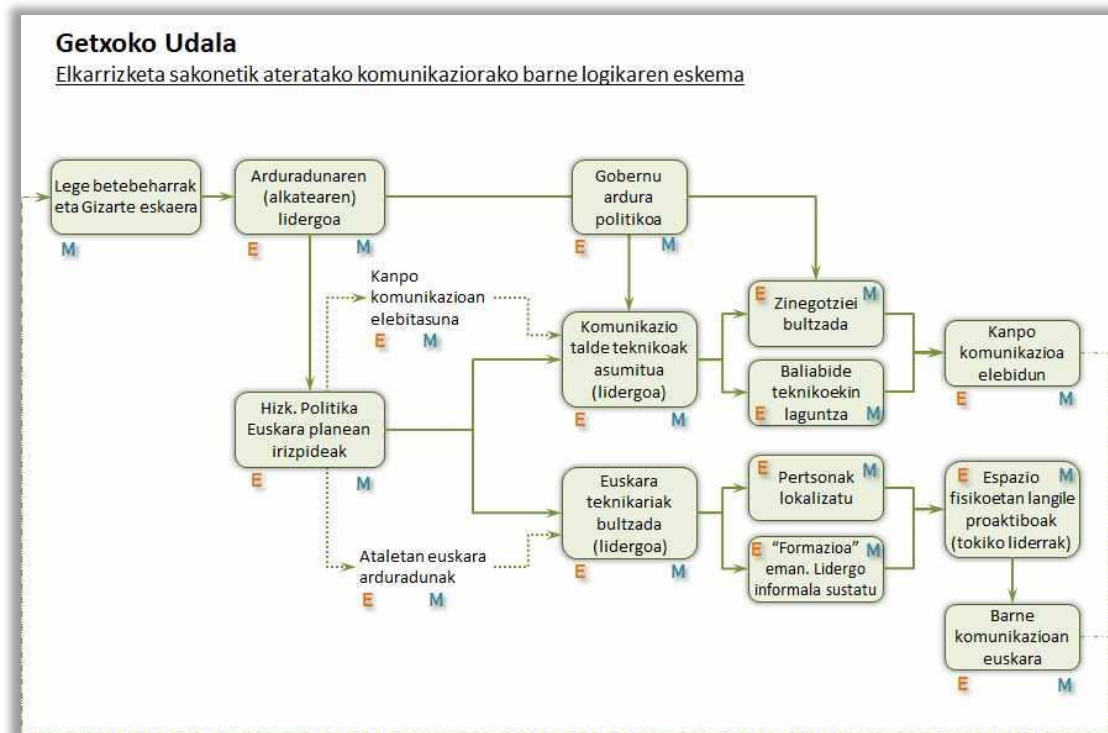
Getxoko Udala

Elkarrizketa sakonetik ateratako komunikaziorako barne logikaren eskema

Lege betebeharrak eta Gizarte eskaera
M

Arduradunaren (alkatearen) lidergoa
E M

Gobernu ardura politikoa
E M

Kanpo komunikazioan elebitasuna
E M

Komunikazio talde teknikoak asumitua (lidergoa)
E M

E Zinegotziei bultzada M

Baliabide teknikoekin E laguntza M

Kanpo komunikazioa elebidun
E M

Hizk. Politika Euskara planean irizpideak
E M

Euskara teknikariak bultzada (lidergoa)
E M

E Pertsonak lokalizatu M

E "Formazioa" eman. Lidergo informala sustatu M

E Espazio fisikoetan langile proaktiboak (tokiko liderrak) M

Ataletan euskara arduradunak
E M

Barne komunikazioan euskara
E M